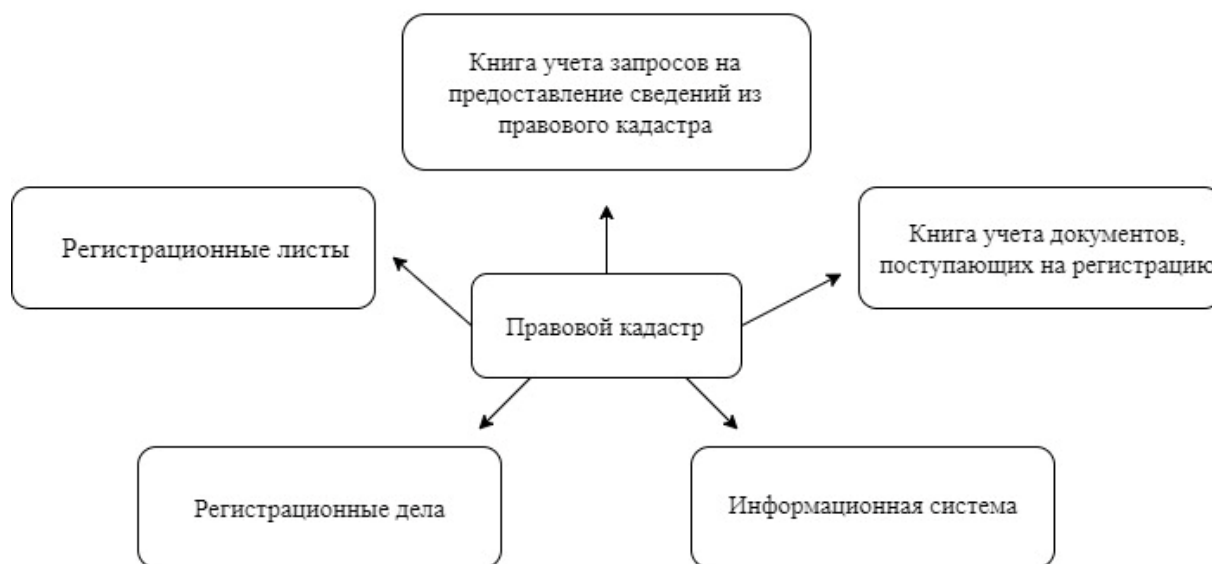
Книга учета запросов на предоставление сведений из правового кадастра

Регистрационные листы

Книга учета документов, поступающих на регистрацию

Правовой кадастр

Регистрационные дела

Информационная система